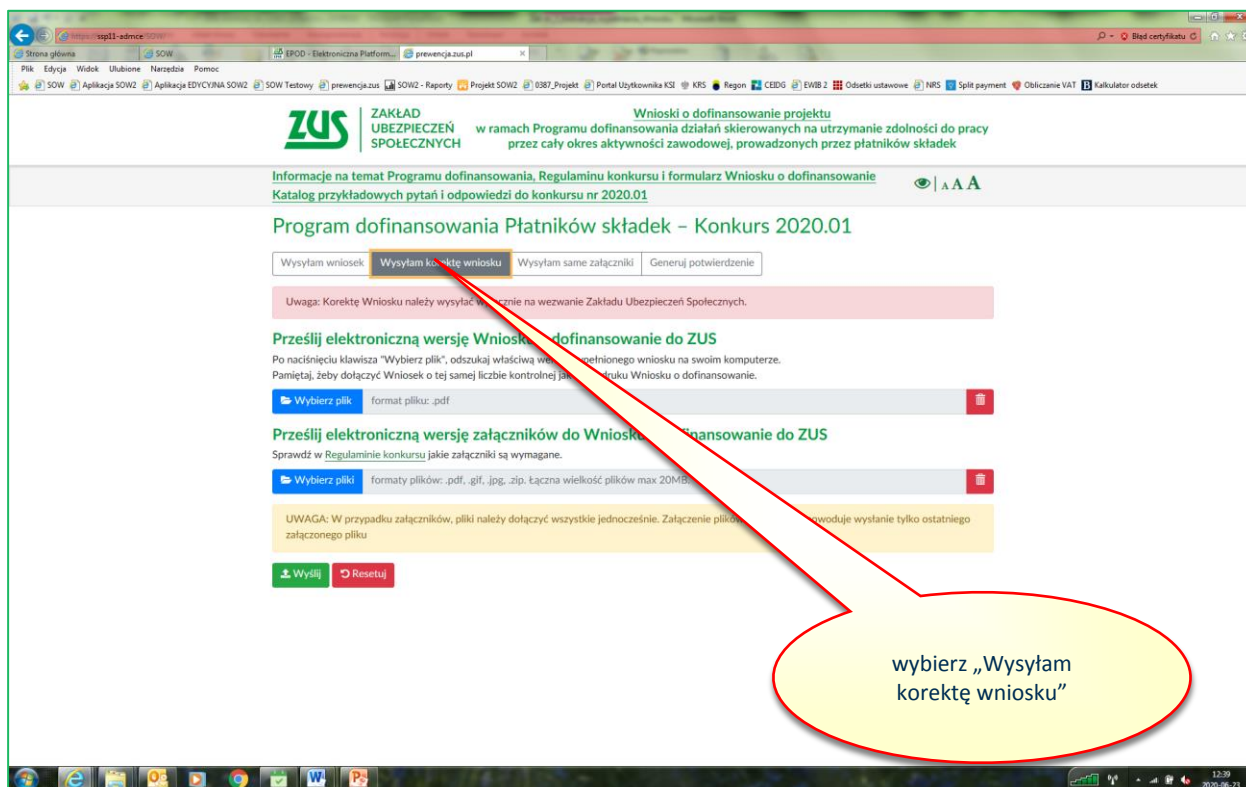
https://ssp11-admce/SOW/

Błąd certyfikatu

Strona główna | SOW | EPOD - Elektroniczna Platform... | prewencja.zus.pl

Plik Edycja Widok Ulubione Narzędzia Pomoc

SOW | Aplikacja SOW2 | Aplikacja EDYCYJNA SOW2 | SOW Testowy | prewencja.zus | SOW2 - Raporty | Projekt SOW2 | 0387_Projekt | Portal Użytkownika KSI | KRS | Regon | CEIDG | EWIB 2 | Odsetki ustawowe | NRS | Split payment | Obliczanie VAT | Kalkulator odsetek

ZUS ZAKŁAD UBEZPIECZEŃ SPOŁECZNYCH

Wnioski o dofinansowanie projektu w ramach Programu dofinansowania działań skierowanych na utrzymanie zdolności do pracy przez cały okres aktywności zawodowej, prowadzonych przez płatników składek

Informacje na temat Programu dofinansowania, Regulaminu konkursu i formularz Wniosku o dofinansowanie
Katalog przykładowych pytań i odpowiedzi do konkursu nr 2020.01

A A A

Program dofinansowania Płatników składek – Konkurs 2020.01

Wysyłam wniosek | Wysyłam korektę wniosku | Wysyłam same załączniki | Generuj potwierdzenie

Uwaga: Korektę Wniosku należy wysyłać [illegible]cznie na wezwanie Zakładu Ubezpieczeń Społecznych.

Prześlij elektroniczną wersję Wniosku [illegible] dofinansowanie do ZUS

Po naciśnięciu klawisza "Wybierz plik", odszukaj właściwą we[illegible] pełnionego wniosku na swoim komputerze.
Pamiętaj, żeby dołączyć Wniosek o tej samej liczbie kontrolnej jak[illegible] druku Wniosku o dofinansowanie.

Wybierz plik | format pliku: .pdf

Prześlij elektroniczną wersję załączników do Wniosku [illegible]finansowanie do ZUS

Sprawdź w Regulaminie konkursu jakie załączniki są wymagane.

Wybierz pliki | formaty plików: .pdf, .gif, .jpg, .zip. Łączna wielkość plików max 20MB.

UWAGA: W przypadku załączników, pliki należy dołączyć wszystkie jednocześnie. Załączenie plików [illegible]owoduje wysłanie tylko ostatniego załączonego pliku

Wyślij | Resetuj

wybierz „Wysyłam korektę wniosku”

12:39
2020-06-23